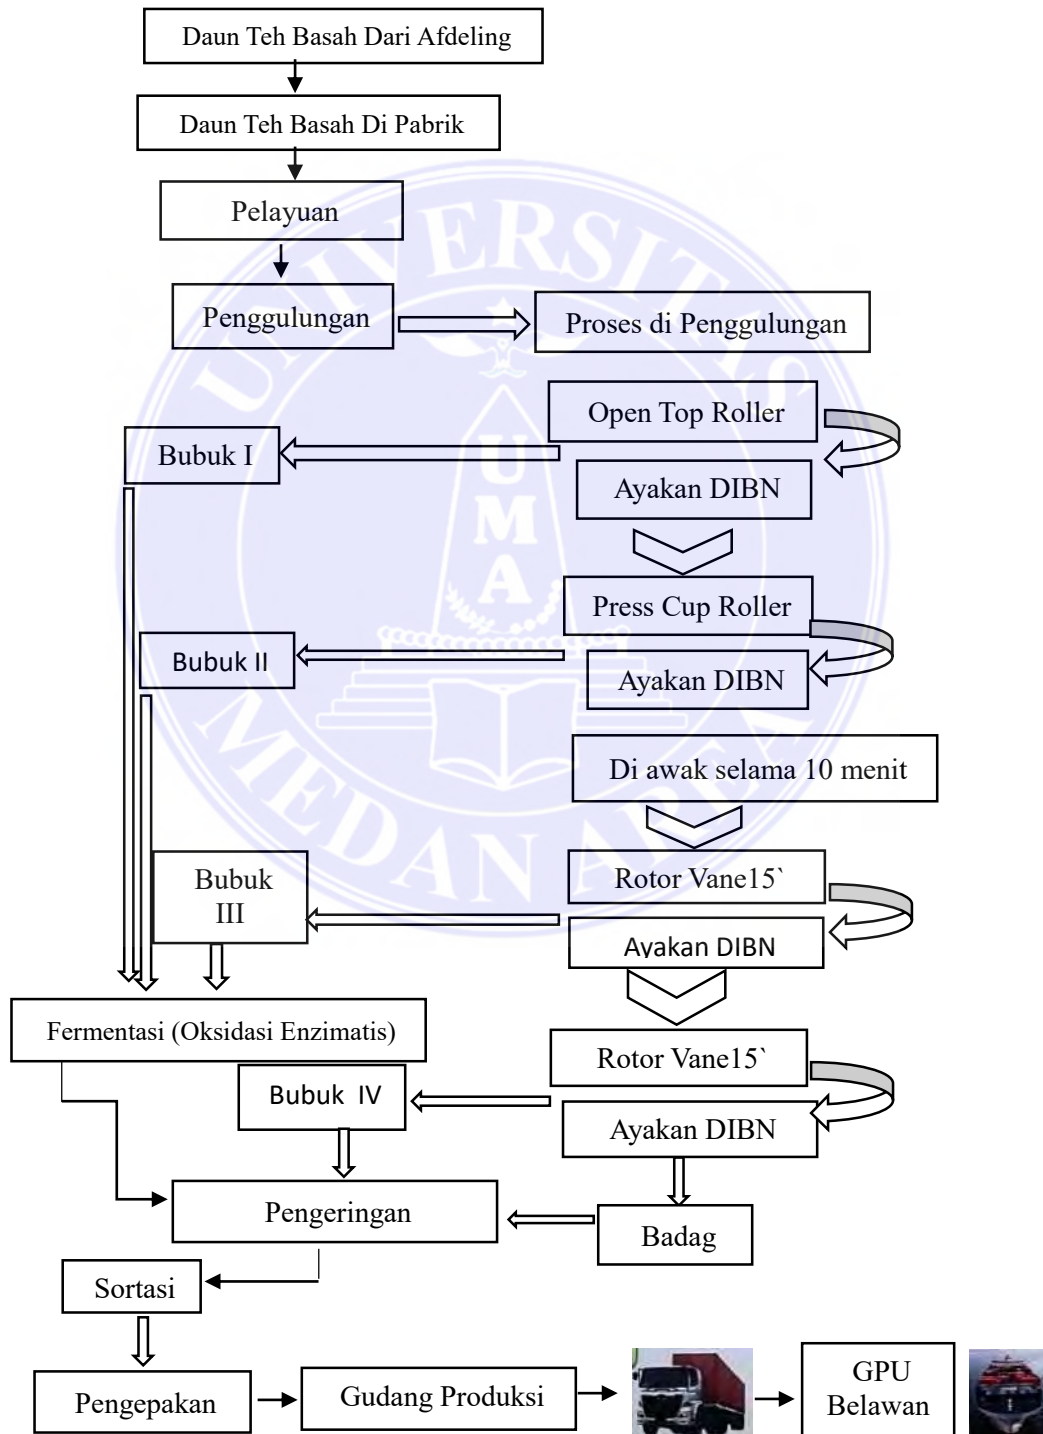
Daun Teh Basah Dari Afdeling

Daun Teh Basah Di Pabrik

Pelayuan

Penggulungan

Proses di Penggulungan

Open Top Roller

Bubuk I

Ayakan DIBN

Press Cup Roller

Bubuk II

Ayakan DIBN

Di awak selama 10 menit

Rotor Vane15`

Bubuk III

Ayakan DIBN

Fermentasi (Oksidasi Enzimatis)

Rotor Vane15`

Bubuk IV

Ayakan DIBN

Pengeringan

Badag

Sortasi

Pengepakan

Gudang Produksi

GPU Belawan

UNIVERSITAS MEDAN AREA

U M A